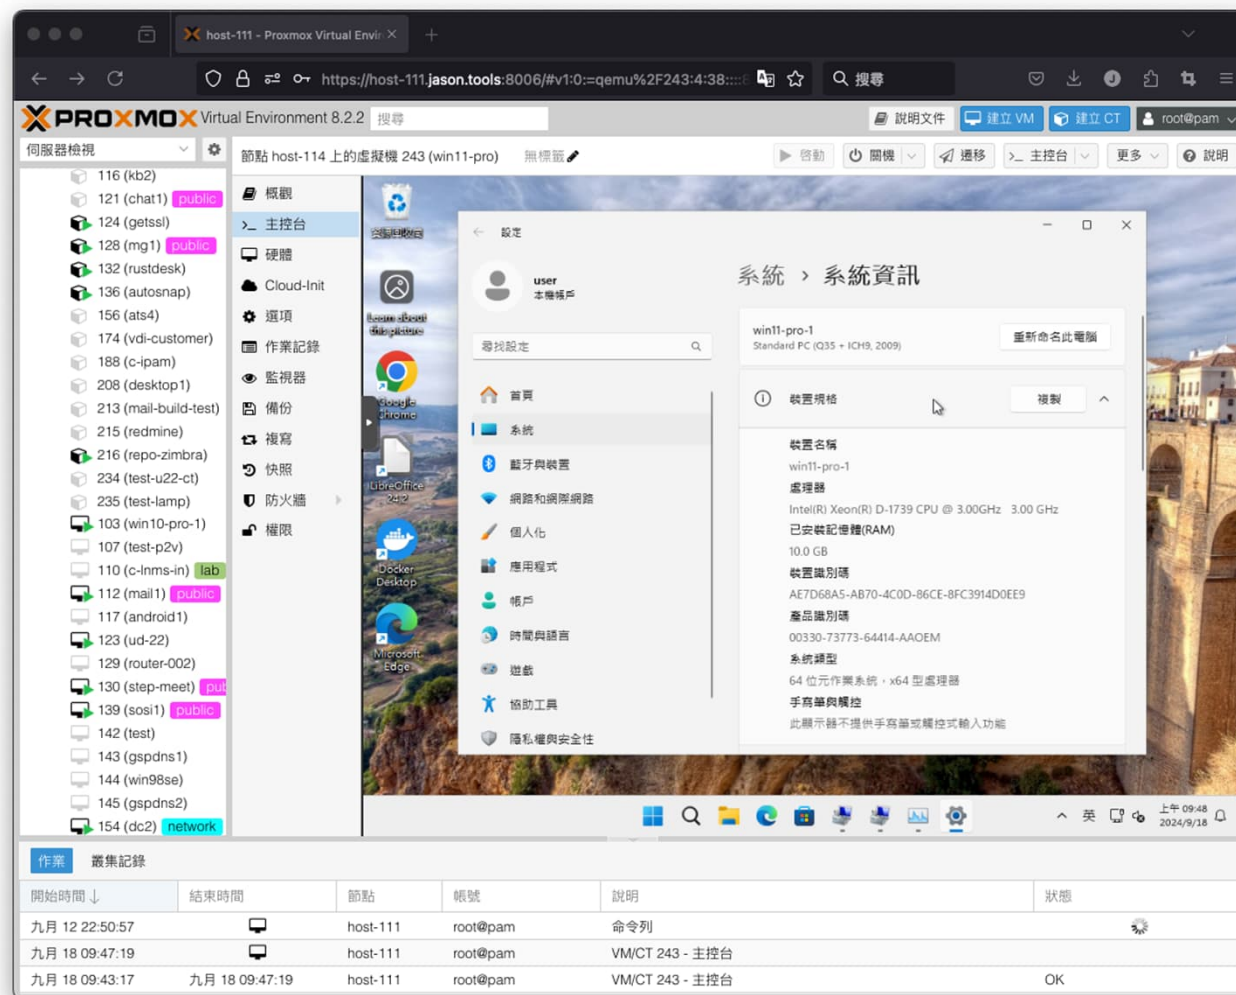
host-111 - Proxmox Virtual Envir ×

https://host-111.jason.tools:8006/#v1:0:=qemu%2F243:4:38::

搜尋

PROXMOX Virtual Environment 8.2.2 搜尋

說明文件 建立 VM 建立 CT root@pam

伺服器檢視

節點 host-114 上的虛擬機 243 (win11-pro) 無標籤

啓動 關機 遷移 主控台 更多 說明

116 (kb2)
121 (chat1) public
124 (getssl)
128 (mg1) public
132 (rustdesk)
136 (autosnap)
156 (ats4)
174 (vdi-customer)
188 (c-ipam)
208 (desktop1)
213 (mail-build-test)
215 (redmine)
216 (repo-zimbra)
234 (test-u22-ct)
235 (test-lamp)
103 (win10-pro-1)
107 (test-p2v)
110 (c-lnms-in) lab
112 (mail1) public
117 (android1)
123 (ud-22)
129 (router-002)
130 (step-meet) pul
139 (sosi1) public
142 (test)
143 (gspdns1)
144 (win98se)
145 (gspdns2)
154 (dc2) network

概觀
主控台
硬體
Cloud-Init
選項
作業記錄
監視器
備份
複寫
快照
防火牆
權限

資源回收筒
Learn about this picture
Google Chrome
LibreOffice 24.2
Docker Desktop
Microsoft Edge

設定

user
本機帳戶

尋找設定

首頁
系統
藍牙與裝置
網路和網際網路
個人化
應用程式
帳戶
時間與語言
遊戲
協助工具
隱私權與安全性

系統 › 系統資訊

win11-pro-1
Standard PC (Q35 + ICH9, 2009)
重新命名此電腦

裝置規格 複製

裝置名稱
win11-pro-1
處理器
Intel(R) Xeon(R) D-1739 CPU @ 3.00GHz 3.00 GHz
已安裝記憶體(RAM)
10.0 GB
裝置識別碼
AE7D68A5-AB70-4C0D-86CE-8FC3914D0EE9
產品識別碼
00330-73773-64414-AAOEM
系統類型
64 位元作業系統，x64 型處理器
手寫筆與觸控
此顯示器不提供手寫筆或觸控式輸入功能

英 上午 09:48 2024/9/18

作業 叢集記錄

| 開始時間 ↓ | 結束時間 | 節點 | 帳號 | 說明 | 狀態 |
|---|---|---|---|---|---|
| 九月 12 22:50:57 | | host-111 | root@pam | 命令列 | |
| 九月 18 09:47:19 | | host-111 | root@pam | VM/CT 243 - 主控台 | |
| 九月 18 09:43:17 | 九月 18 09:47:19 | host-111 | root@pam | VM/CT 243 - 主控台 | OK |